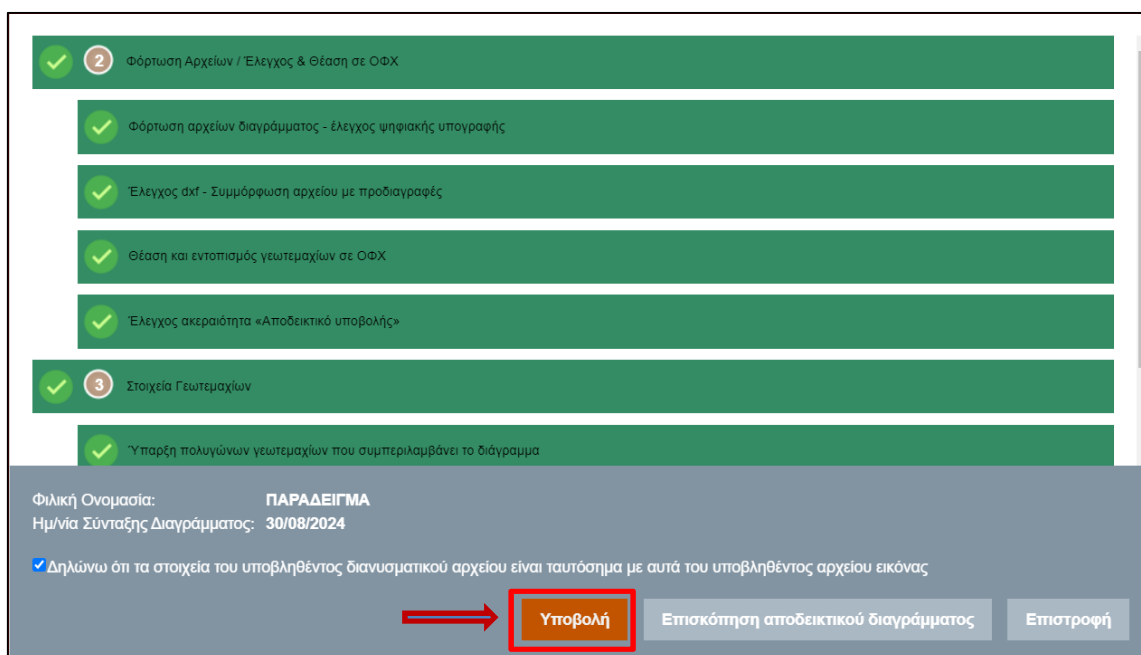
2 Φόρτωση Αρχείων / Έλεγχος & Θέαση σε ΟΦΧ

Φόρτωση αρχείων διαγράμματος - έλεγχος ψηφιακής υπογραφής

Έλεγχος dxf - Συμμόρφωση αρχείου με προδιαγραφές

Θέαση και εντοπισμός γεωτεμαχίων σε ΟΦΧ

Έλεγχος ακεραιότητα «Αποδεικτικό υποβολής»

3 Στοιχεία Γεωτεμαχίων

Ύπαρξη πολυγώνων γεωτεμαχίων που συμπεριλαμβάνει το διάγραμμα

Φιλική Ονομασία: ΠΑΡΑΔΕΙΓΜΑ
Ημ/νία Σύνταξης Διαγράμματος: 30/08/2024

Δηλώνω ότι τα στοιχεία του υποβληθέντος διανυσματικού αρχείου είναι ταυτόσημα με αυτά του υποβληθέντος αρχείου εικόνας

Υποβολή | Επισκόπηση αποδεικτικού διαγράμματος | Επιστροφή